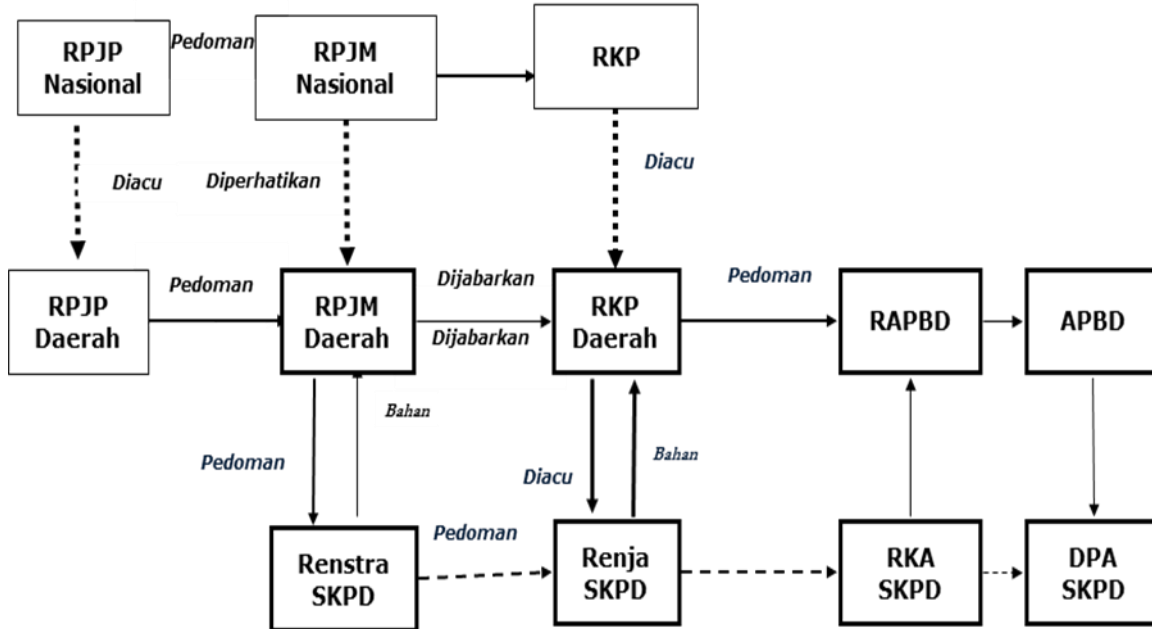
RPJP Nasional

Pedoman

RPJM Nasional

RKP

Diacu

Diperhatikan

Diacu

RPJP Daerah

Pedoman

RPJM Daerah

Dijabarkan

Dijabarkan

RKP Daerah

Pedoman

RAPBD

APBD

Bahan

Pedoman

Diacu

Bahan

Renstra SKPD

Pedoman

Renja SKPD

RKA SKPD

DPA SKPD